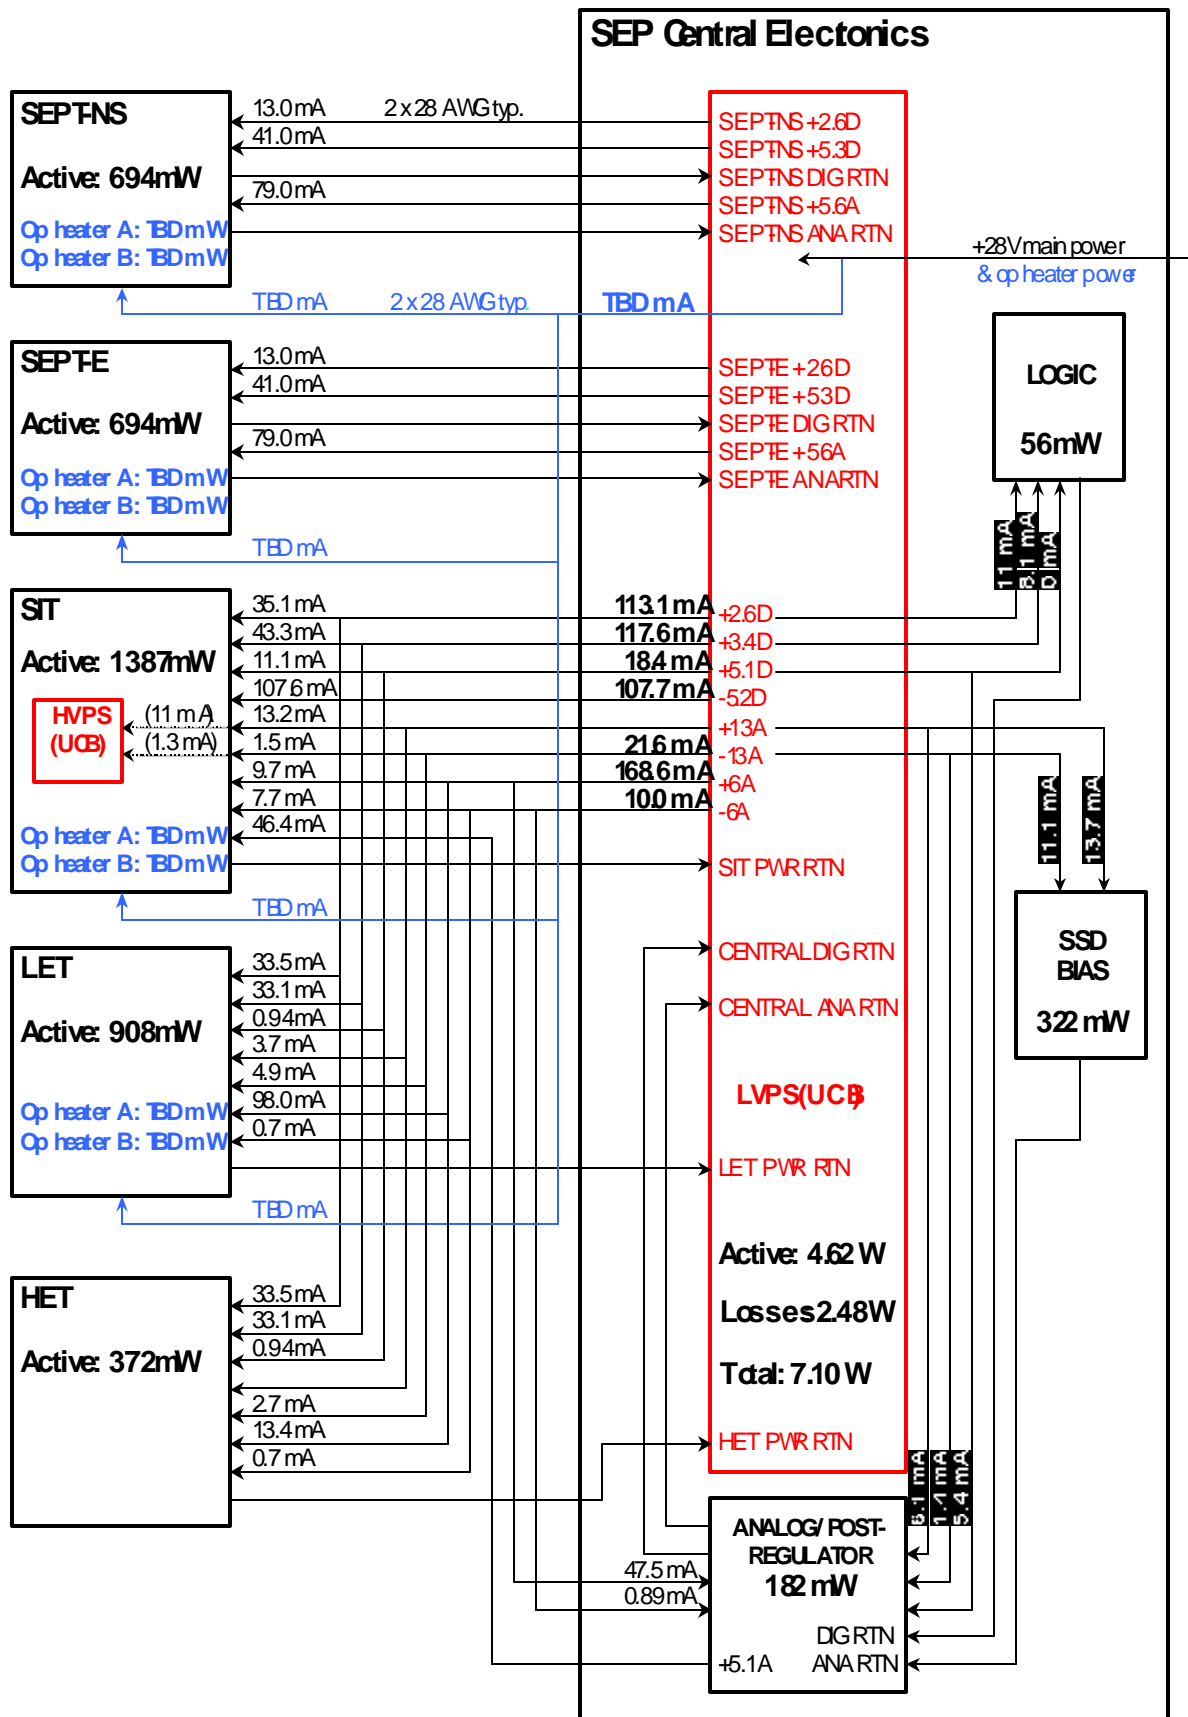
SEP Central Electonics

SEPT-NS

Active: 694mW

Op heater A: TBD mW
Op heater B: TBD mW

13.0 mA
2 x 28 AWG typ.
41.0 mA
79.0 mA

SEPT-NS +2.6D
SEPT-NS +5.3D
SEPT-NS DIG RTN
SEPT-NS +5.6A
SEPT-NS ANA RTN

+28V main power
& op heater power

TBD mA
2 x 28 AWG typ.
TBD mA

SEPT-E

Active: 694mW

Op heater A: TBD mW
Op heater B: TBD mW

13.0 mA
41.0 mA
79.0 mA

SEPT-E +2.6D
SEPT-E +5.3D
SEPT-E DIG RTN
SEPT-E +5.6A
SEPT-E ANA RTN

LOGIC

56mW

TBD mA

1.1 mA
8.1 mA
0 mA

SIT

Active: 1387mW

HVPS
(UCB)

(11 mA)
(1.3 mA)

Op heater A: TBD mW
Op heater B: TBD mW

35.1 mA
43.3 mA
11.1 mA
107.6 mA
13.2 mA
1.5 mA
9.7 mA
7.7 mA
46.4 mA

113.1 mA
117.6 mA
18.4 mA
107.7 mA
21.6 mA
168.6 mA
10.0 mA

+2.6D
+3.4D
+5.1D
-5.2D
+13A
-13A
+6A
-6A

SIT PWR RTN

11.1 mA
13.7 mA

TBD mA

LET

Active: 908mW

Op heater A: TBD mW
Op heater B: TBD mW

33.5 mA
33.1 mA
0.94 mA
3.7 mA
4.9 mA
98.0 mA
0.7 mA

CENTRAL DIG RTN
CENTRAL ANA RTN

SSD
BIAS

32.2 mW

LVPS (UCB)

LET PWR RTN

TBD mA

HET

Active: 372mW

33.5 mA
33.1 mA
0.94 mA
2.7 mA
13.4 mA
0.7 mA

Active: 4.62 W

Losses 2.48W

Total: 7.10 W

HET PWR RTN

6.1 mA
1.4 mA
5.4 mA

ANALOG/ POST-
REGULATOR
18.2 mW

47.5 mA
0.89 mA

DIG RTN
+5.1A
ANA RTN